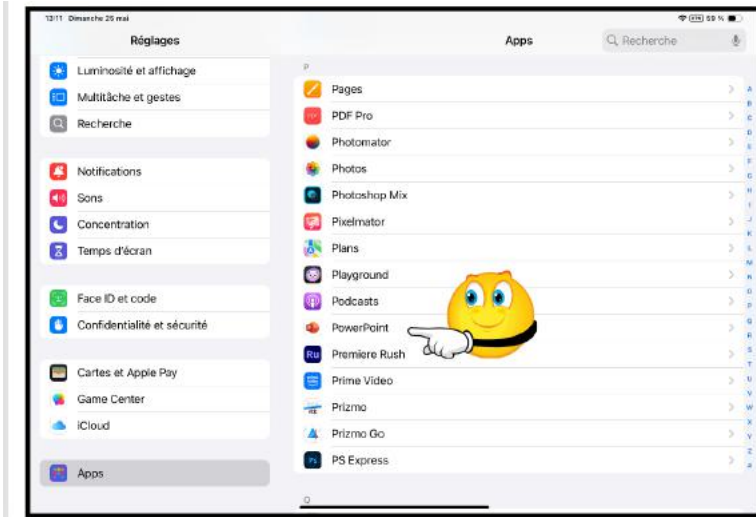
13:11 Dimanche 25 mai
59 %

Réglages

Luminosité et affichage
Multitâche et gestes
Recherche

Notifications
Sons
Concentration
Temps d'écran

Face ID et code
Confidentialité et sécurité

Cartes et Apple Pay
Game Center
iCloud

Apps

Apps
Recherche

P
Pages
PDF Pro
Photomator
Photos
Photoshop Mix
Pixelmator
Plans
Playground
Podcasts
PowerPoint
Premiere Rush
Prime Video
Prizmo
Prizmo Go
PS Express

Q

A B C D E F G H I J K L M N O P Q R S T U V W X Y Z #